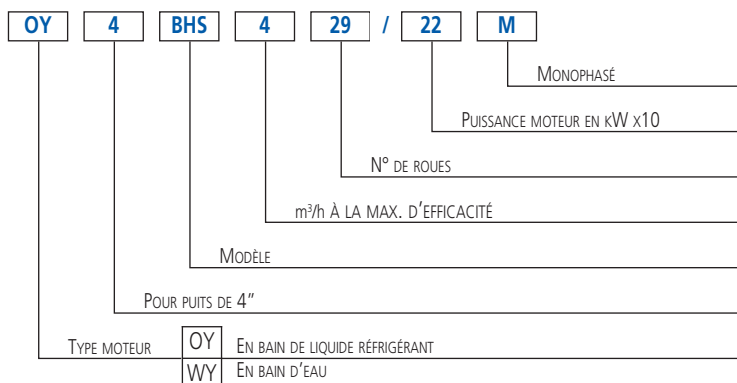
OY 4 BHS 4 29 / 22 M

Monophasé

Puissance moteur en kW x10

N° de roues

m³/h à la max. d'efficacité

Modèle

Pour puits de 4"

Type moteur

| OY | En bain de liquide réfrigérant |
|---|---|
| WY | En bain d'eau |